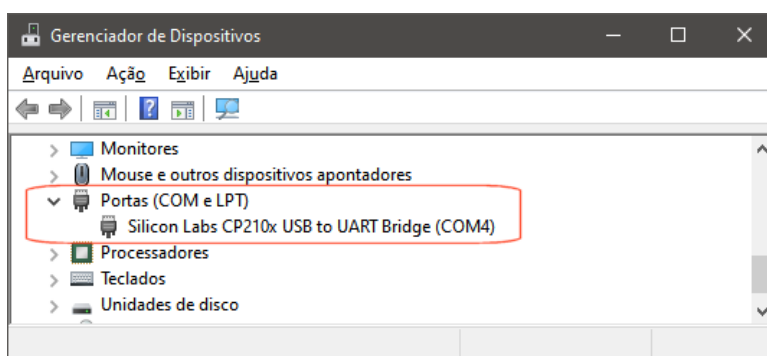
Gerenciador de Dispositivos

Arquivo Ação Exibir Ajuda

Monitores
Mouse e outros dispositivos apontadores
Portas (COM e LPT)
Silicon Labs CP210x USB to UART Bridge (COM4)
Processadores
Teclados
Unidades de disco